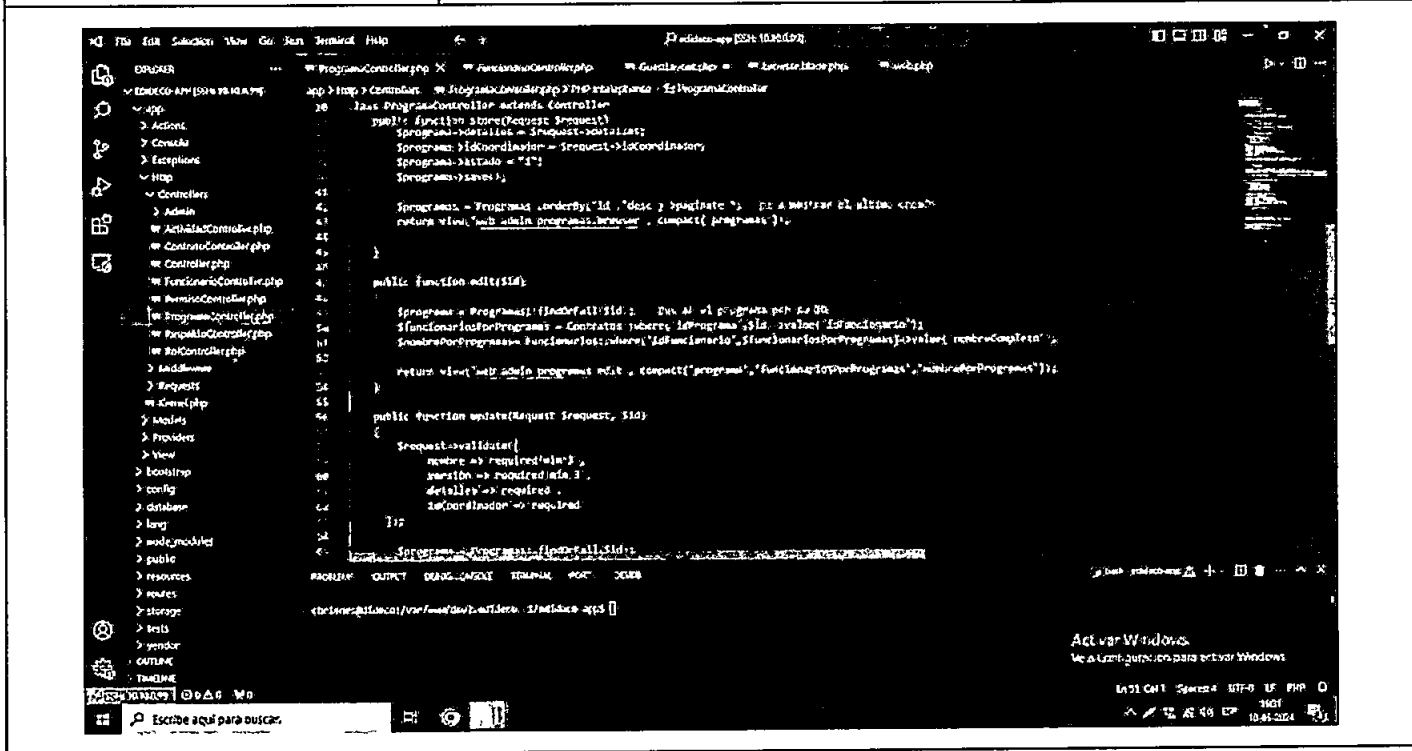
File Edit Selection View Go Run Terminal Help

EXPLORER

app
> Actions
> Console
> Exceptions
Http
Controllers
> Admin
ActividadController.php
ContratoController.php
Controller.php
FuncionarioController.php
PermisoController.php
ProgramaController.php
PropositoController.php
RolController.php
> Middleware
> Requests
Kernel.php
> Models
> Providers
> View
> bootstrap
> config
> database
> lang
> node_modules
> public
> resources
> routes
> storage
> tests
> vendor
> OUTLINE
> TIMELINE

ProgramaController.php X
FuncionarioController.php
web.php

app > Http > Controllers > ProgramaController.php > ProgramaController

class ProgramaController extends Controller
public function store(Request $request)
$programa->detalles = $request->detalles;
$programa->idCoordinador = $request->idCoordinador;
$programa->estado = "1";
$programa->save();

$programas = Programa::orderBy('id','desc')->paginate(5); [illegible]
return view('web.admin.programas.browser', compact('programas'));
}

public function edit($id)

$programa = Programa::findOrFail($id); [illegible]
$funcionariosPorPrograma = Contratos::where('idPrograma',$id)->value('idFuncionario');
$nombrePorPrograma= Funcionarios::where('idFuncionario',$funcionariosPorPrograma)->value('nombreCompleto');

return view('web.admin.programas.edit', compact('programa','funcionariosPorPrograma','nombrePorPrograma'));
}

public function update(Request $request, $id)
{
$request->validate([
'nombre' => 'required|min',
'version' => 'required|min:3',
'detalles' => 'required',
'idCoordinador' => 'required'
]);

$programa = Programa::findOrFail($id);

PROBLEMS OUTPUT DEBUG CONSOLE TERMINAL PORTS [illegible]

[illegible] $ []

Activar Windows
Ve a Configuración para activar Windows

Ln 51, Col 1 Spaces: 4 UTF-8 LF PHP

Escribe aquí para buscar